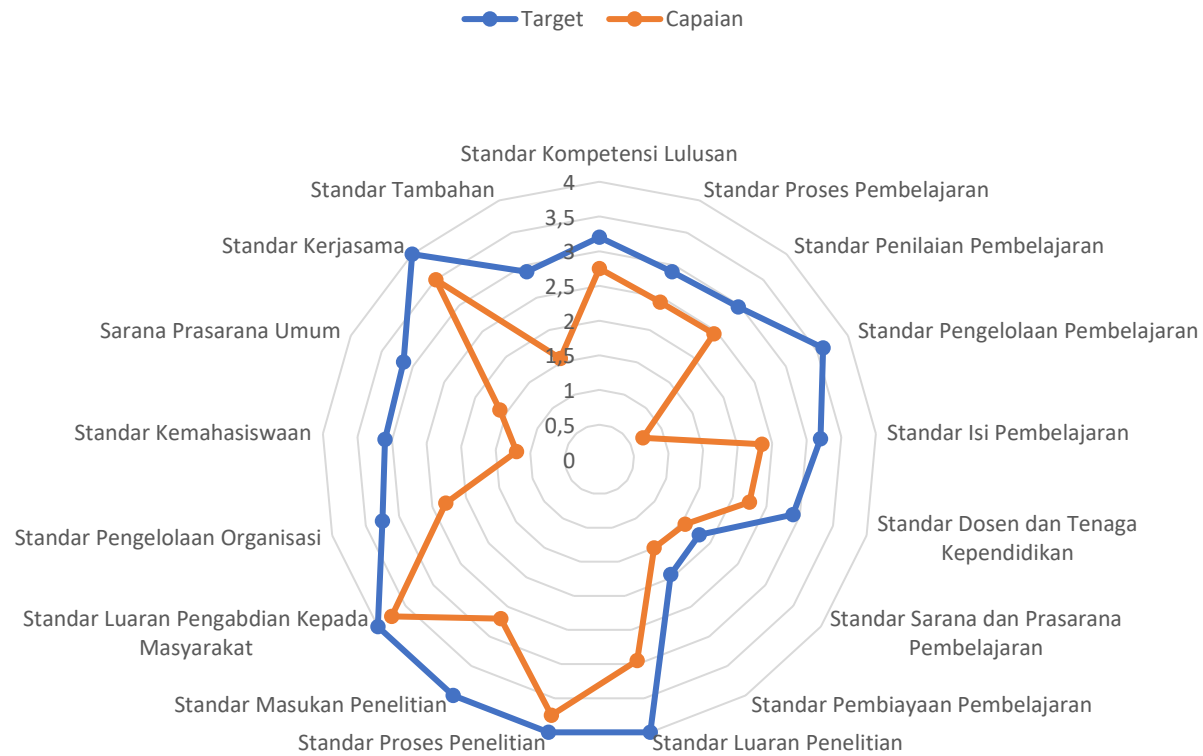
Target Capaian

Standar Kompetensi Lulusan
Standar Proses Pembelajaran
Standar Penilaian Pembelajaran
Standar Pengelolaan Pembelajaran
Standar Isi Pembelajaran
Standar Dosen dan Tenaga Kependidikan
Standar Sarana dan Prasarana Pembelajaran
Standar Pembiayaan Pembelajaran
Standar Luaran Penelitian
Standar Proses Penelitian
Standar Masukan Penelitian
Standar Luaran Pengabdian Kepada Masyarakat
Standar Pengelolaan Organisasi
Standar Kemahasiswaan
Sarana Prasarana Umum
Standar Kerjasama
Standar Tambahan

4
3,5
3
2,5
2
1,5
1
0,5
0